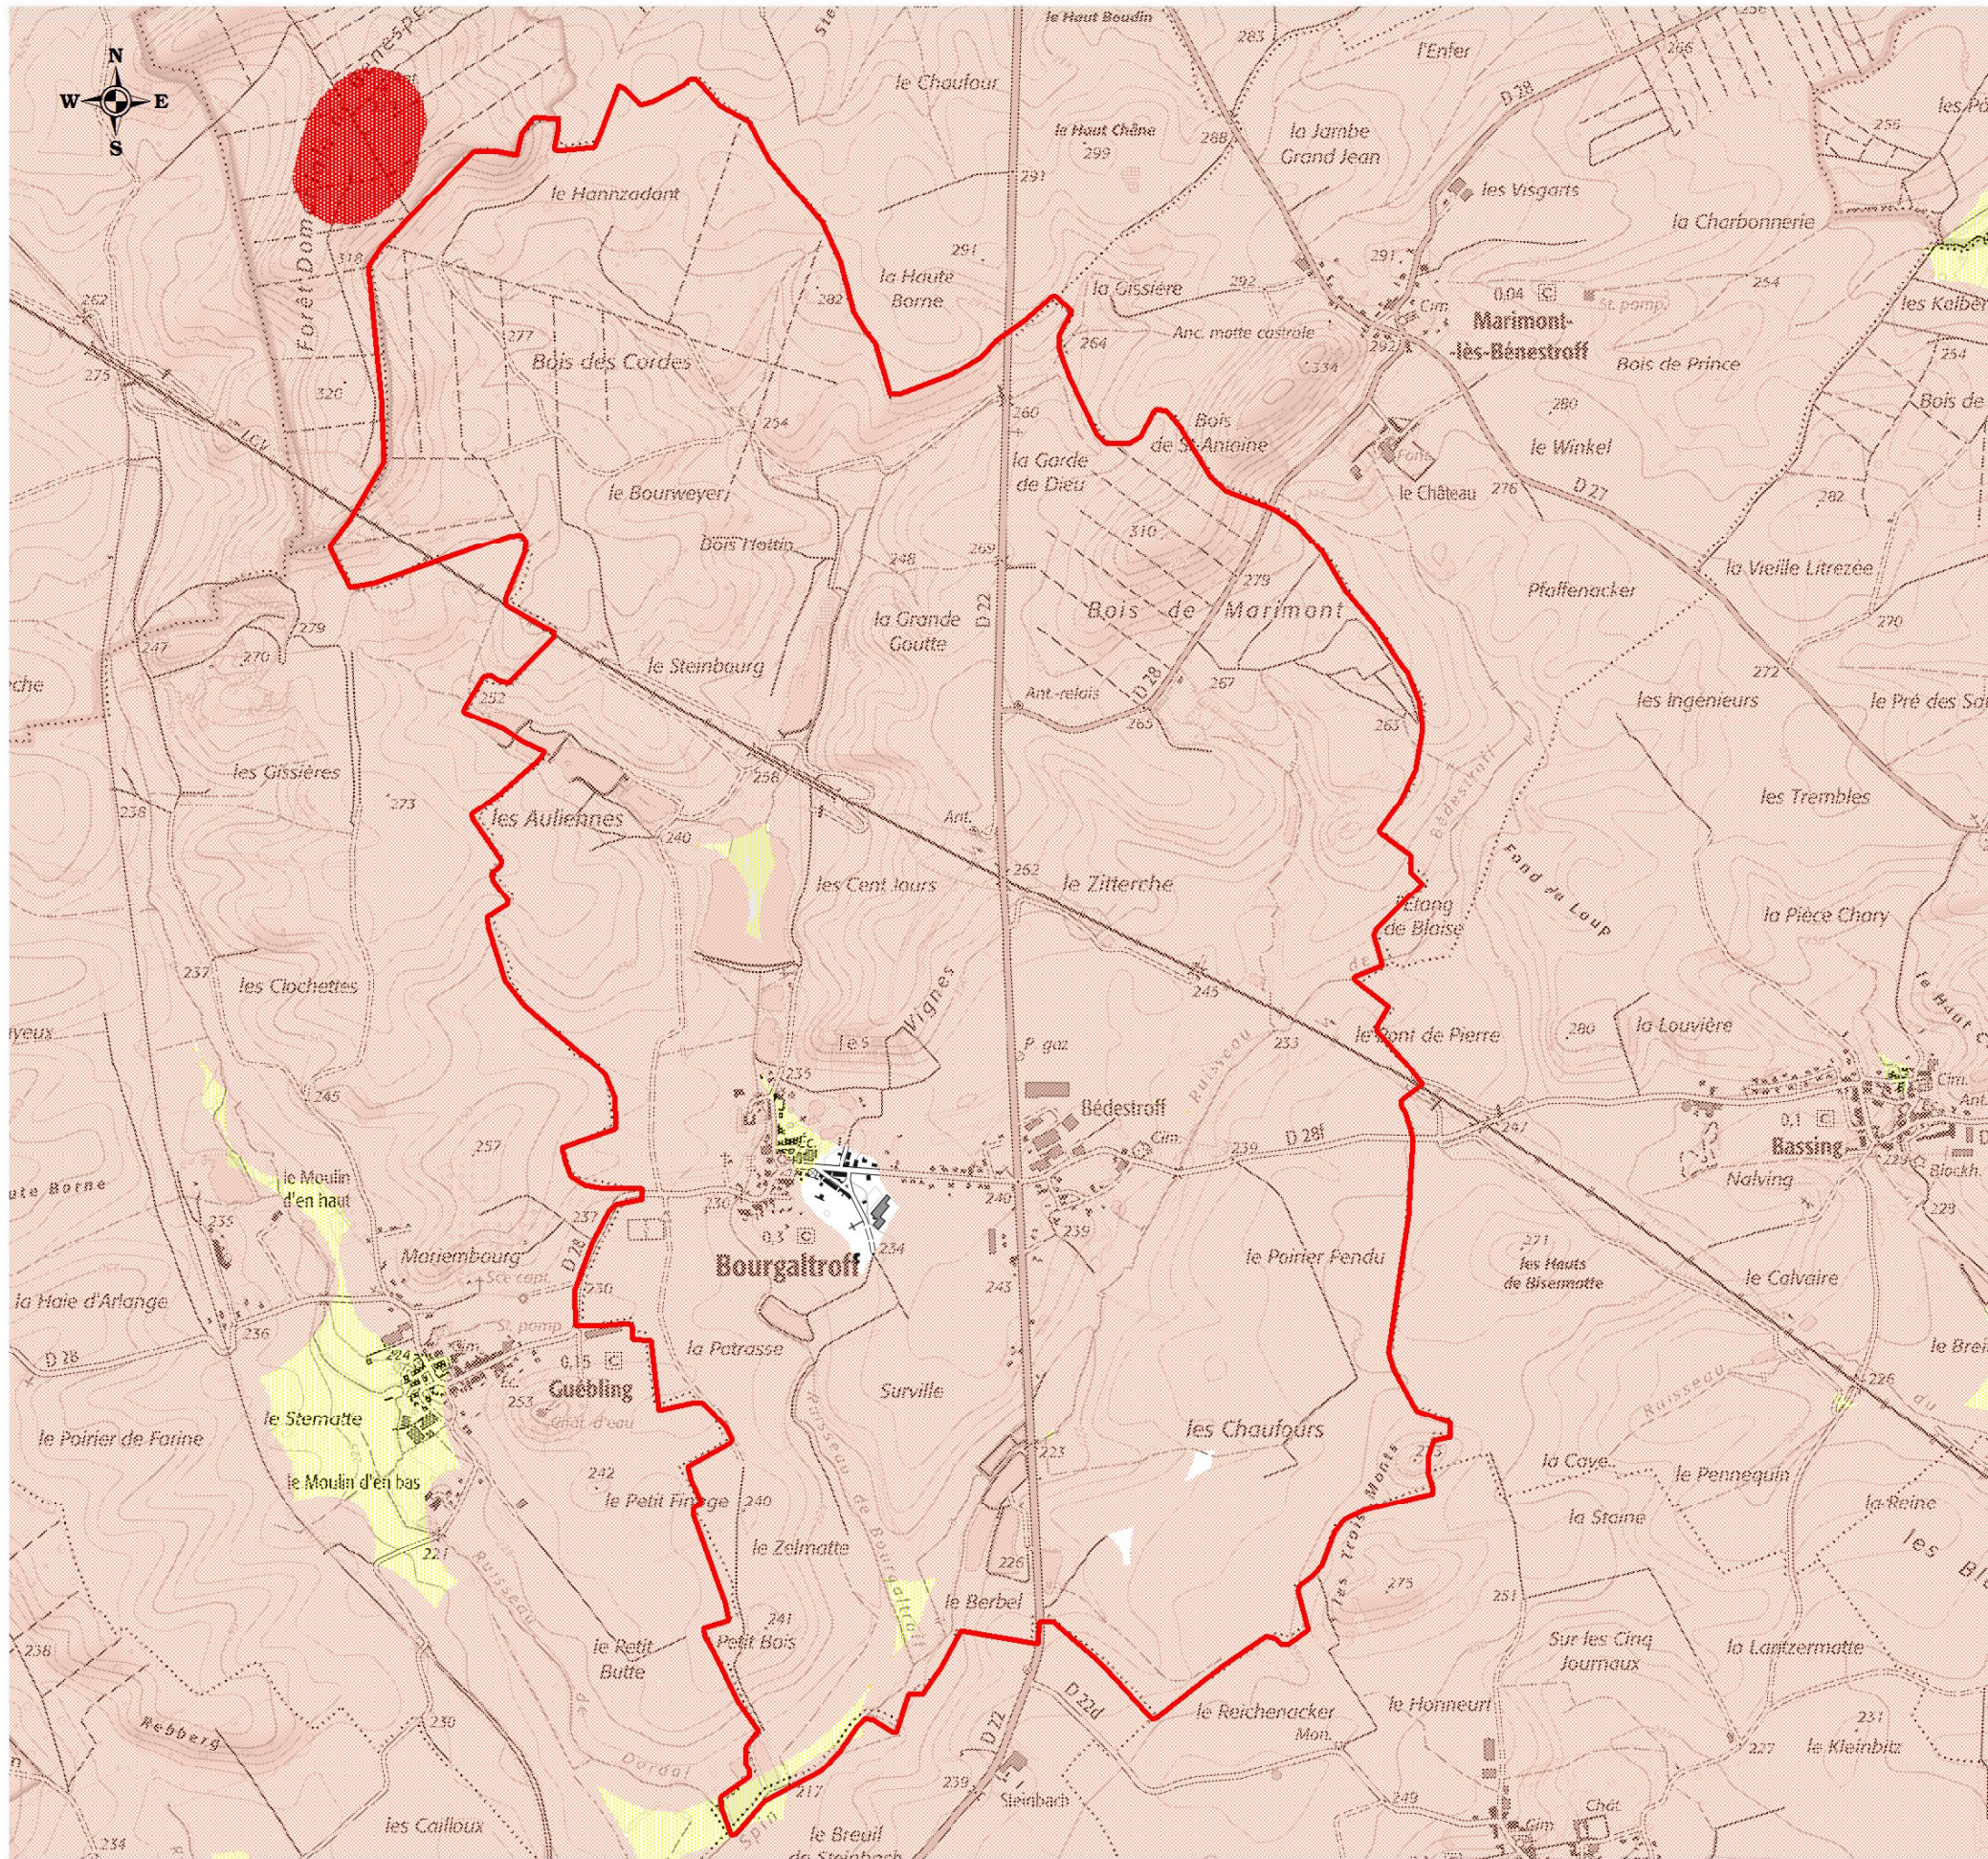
N
W E
S

Forêt Dom
le Hannzadant
le Chaufour
le Haut Boudin
l'Enfer
le Haut Chêne
299
la Jambe Grand Jean
les Visgarts
la Charbonnerie
la Haute Borne
la Gissière
Anc. motte castrale
Marimont-lès-Bénestroff
Bois de Prince
les Kelber
Bois des Cordes
Bois de St-Antoine
la Garde de Dieu
le Château
le Winkel
D 27
le Bourweyer
Bois Hottin
Bois de Marimont
la Vieille Litrezée
Pfaffenacker
la Grande Goutte
le Steinbourg
Ant.-relais
les Ingénieurs
le Pré des Sa
les Gissières
les Auliennes
les Trembles
les Cent Jours
le Zitterche
Fond du Loup
Étang de Blaise
la Pièce Chary
les Clochettes
les Vignes
le Pont de Pierre
la Louvière
P. gaz
Bédestroff
Bassing
Nalving
le Moulin d'en haut
Marrembourg
Bourgaltroff
le Poirier Pendu
les Hauts de Bisermatte
le Calvaire
la Haie d'Arlange
D 28
Guébling
la Patrasse
Surville
le Poirier de Farine
le Sternatte
le Moulin d'en bas
le Petit Firange
les Chaufours
la Caye
le Pennequin
la Staine
la Reine
le Zelmatte
Ruisseau de Bourgaltroff
le Berbel
les Trois Moulins
le Petit Butte
Petit Bois
Sur les Cinq Journaux
la Lantzermatte
le Reichenacker
le Honneurt
Mon.
le Kleinbitz
Rebberg
les Cailloux
le Breuil de Steinbach
Steinbach
D 22
D 28
D 28i
D 22d